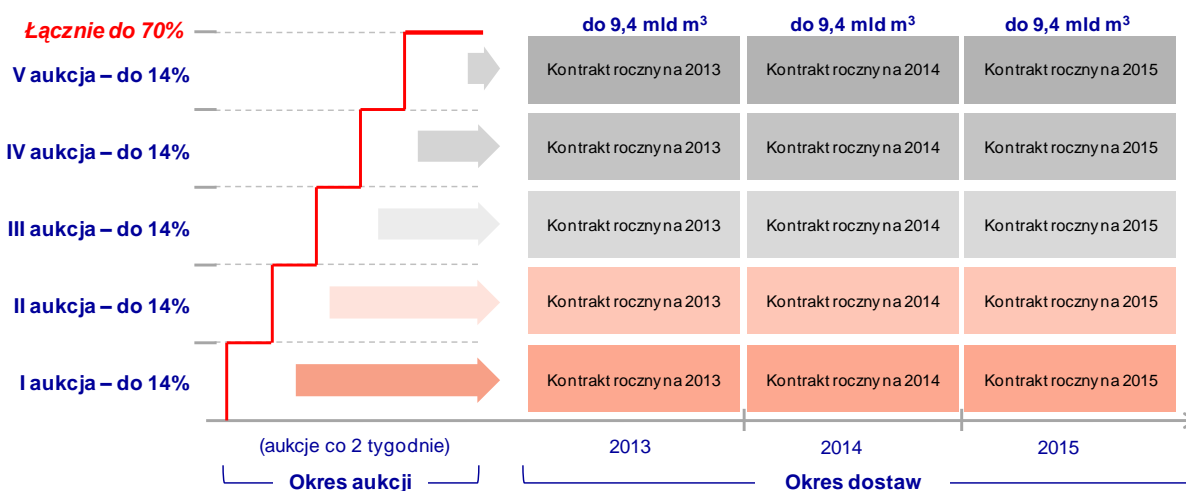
Łącznie do 70%

V aukcja – do 14%

IV aukcja – do 14%

III aukcja – do 14%

II aukcja – do 14%

I aukcja – do 14%

| do 9,4 mld $m^3$ | do 9,4 mld $m^3$ | do 9,4 mld $m^3$ |
|---|---|---|
| Kontrakt roczny na 2013 | Kontrakt roczny na 2014 | Kontrakt roczny na 2015 |
| Kontrakt roczny na 2013 | Kontrakt roczny na 2014 | Kontrakt roczny na 2015 |
| Kontrakt roczny na 2013 | Kontrakt roczny na 2014 | Kontrakt roczny na 2015 |
| Kontrakt roczny na 2013 | Kontrakt roczny na 2014 | Kontrakt roczny na 2015 |
| Kontrakt roczny na 2013 | Kontrakt roczny na 2014 | Kontrakt roczny na 2015 |

(aukcje co 2 tygodnie)

2013

2014

2015

Okres aukcji

Okres dostaw